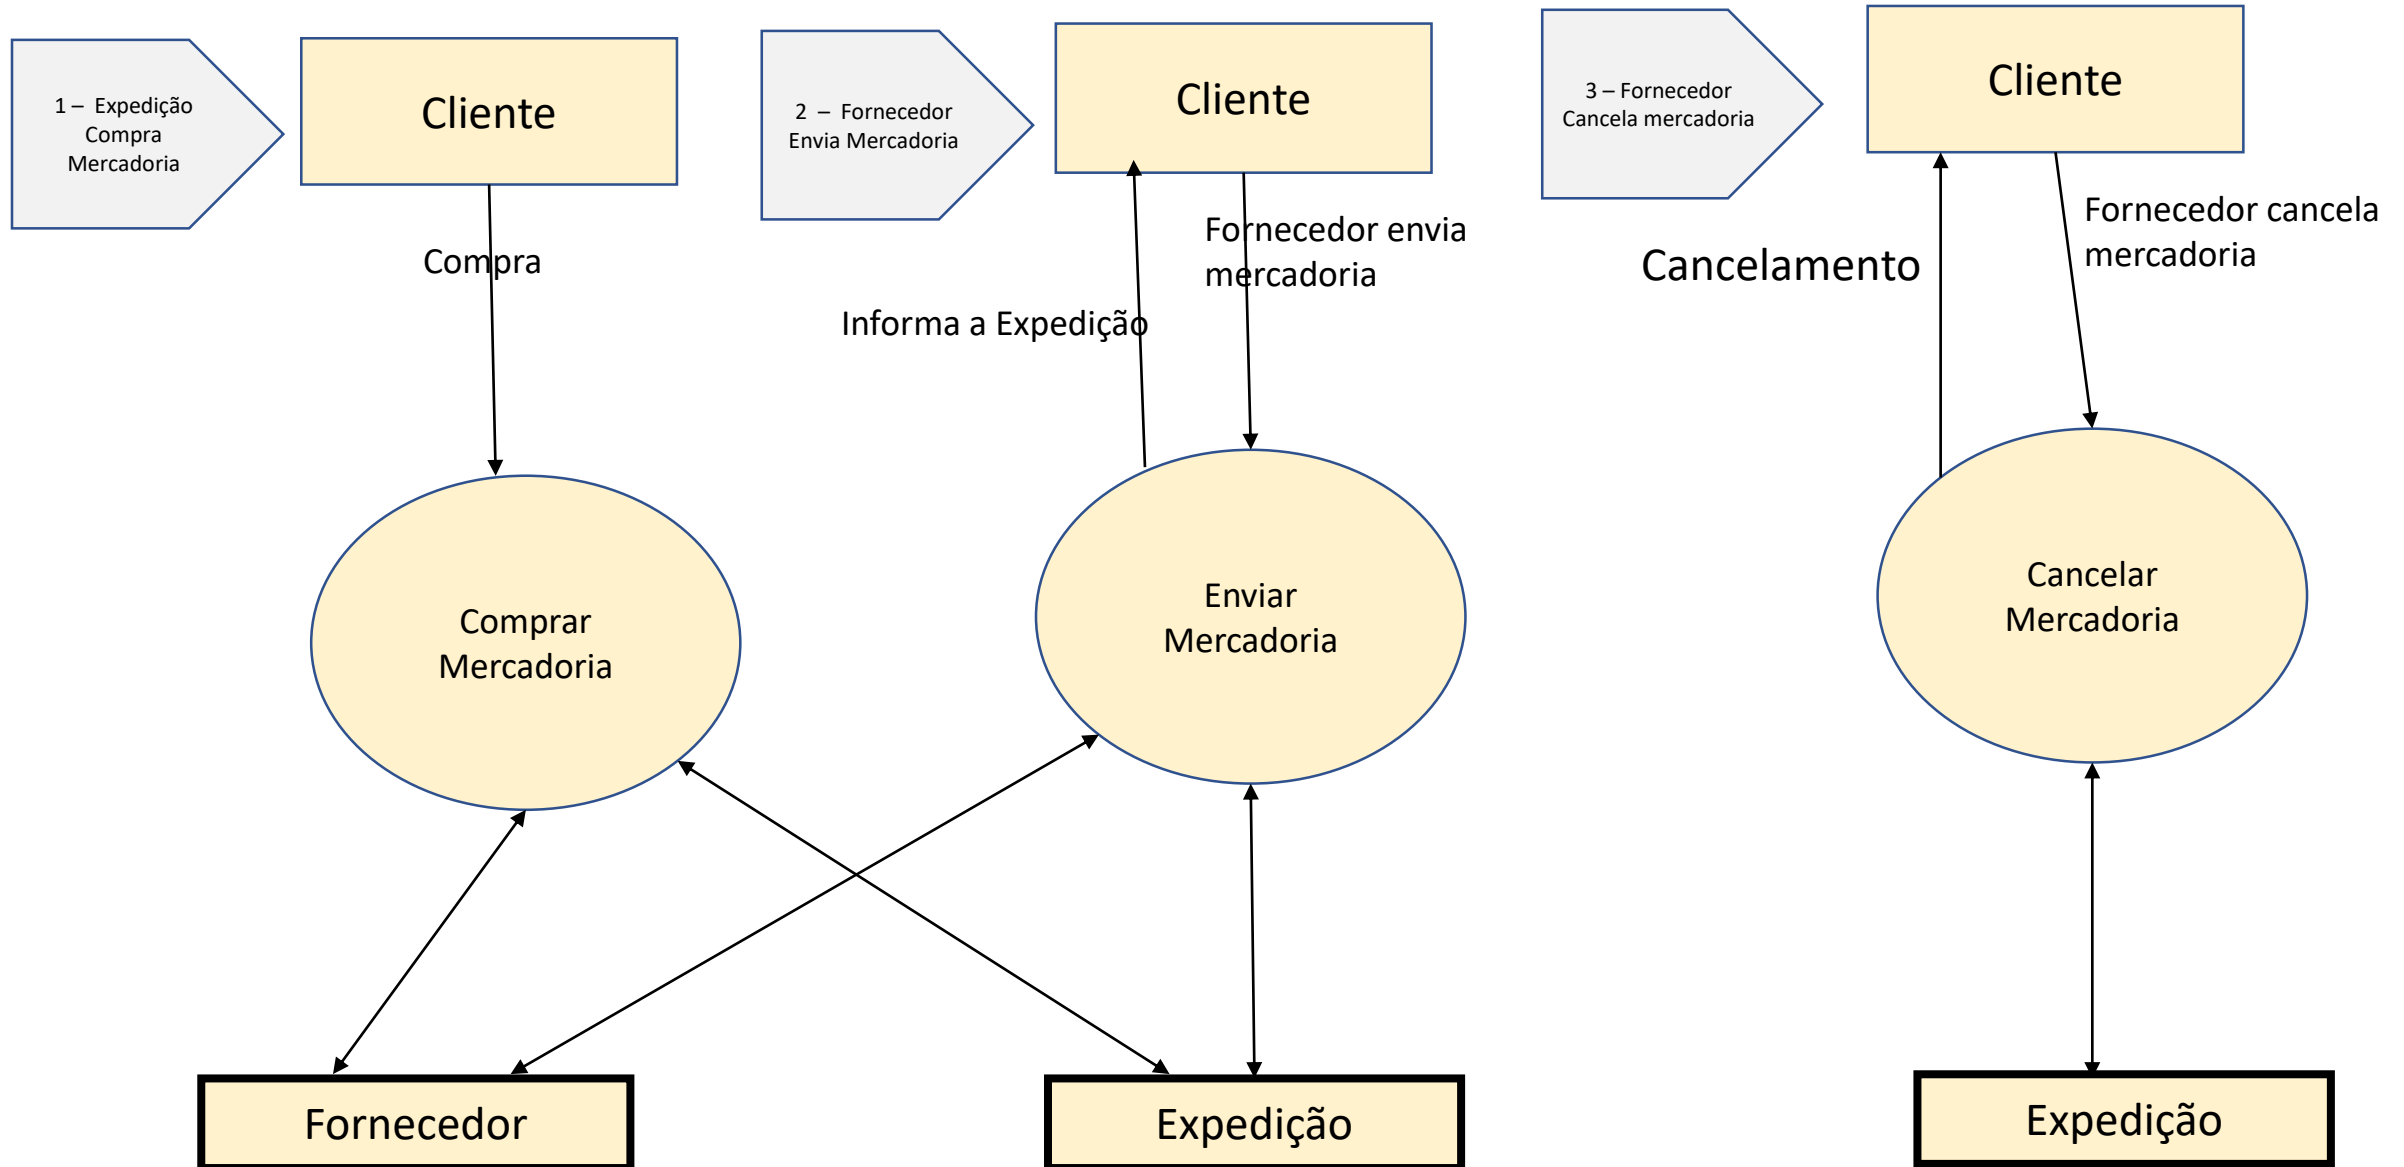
1 – Expedição Compra Mercadoria

Cliente

Compra

Comprar Mercadoria

2 – Fornecedor Envia Mercadoria

Cliente

Fornecedor envia mercadoria

Informa a Expedição

Enviar Mercadoria

3 – Fornecedor Cancela mercadoria

Cliente

Cancelamento

Fornecedor cancela mercadoria

Cancelar Mercadoria

Fornecedor

Expedição

Expedição